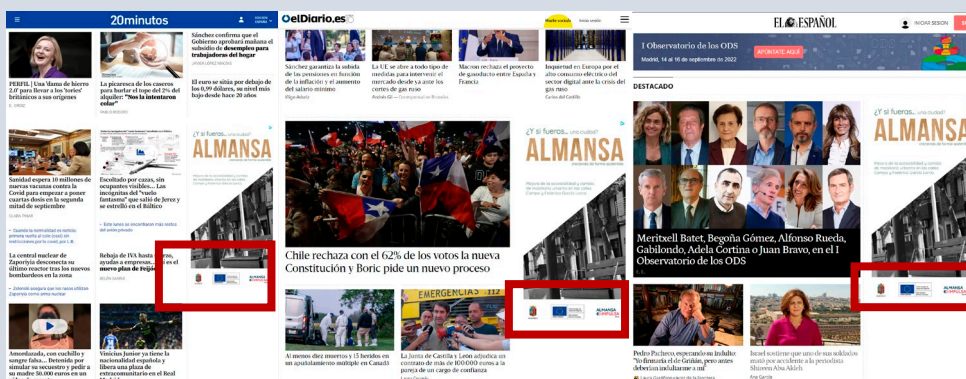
20minutos

PERFIL | Una 'dama de hierro 2.0' para llevar a los 'tories' británicos a sus orígenes

La picaresca de los caseros para burlar el tope del 2% del alquiler: "Nos la intentaron colar"

Sánchez confirma que el Gobierno aprobará mañana el subsidio de desempleo para trabajadoras del hogar

El euro se sitúa por debajo de los 0,99 dólares, su nivel más bajo desde hace 20 años

Sanidad espera 10 millones de nuevas vacunas contra la Covid para empezar a poner cuartas dosis en la segunda mitad de septiembre

Escoltado por cazas, sin ocupantes visibles... Las incógnitas del "vuelo fantasma" que salió de Jerez y se estrelló en el Báltico

La central nuclear de Zaporiya desconecta su último reactor tras los nuevos bombardeos en la zona

Rebaja de IVA hasta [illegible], ayudas a empresas... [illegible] el nuevo plan de Feijó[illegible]

Amordazada, con cuchillo y sangre falsa... Detenida por simular su secuestro y pedir a su madre 50.000 euros en un

Vinicius Junior ya tiene la nacionalidad española y libera una plaza de extracomunitario en el Real

¿Y si fueras... una ciudad?
ALMANSA

elDiario.es

Sánchez garantiza la subida de las pensiones en función de la inflación y el aumento del salario mínimo

La UE se abre a todo tipo de medidas para intervenir el mercado desde ya ante los cortes de gas ruso

Macron rechaza el proyecto de gasoducto entre España y Francia

Inquietud en Europa por el alto consumo eléctrico del sector digital ante la crisis del gas

Chile rechaza con el 62% de los votos la nueva Constitución y Boric pide un nuevo proceso

Al menos diez muertos y 15 heridos en un apuñalamiento múltiple en Canadá

La Junta de Castilla y León adjudica un contrato de más de 100.000 euros a la pareja de un cargo de confianza

EMERGENCIAS 112

¿Y si fueras... una ciudad?
ALMANSA

EL ESPAÑOL

INICIAR SESIÓN

I Observatorio de los ODS
APÚNTATE AQUÍ
Madrid, 14 al 16 de septiembre de 2022

DESTACADO

Meritxell Batet, Begoña Gómez, Alfonso Rueda, Gabilondo, Adela Cortina o Juan Bravo, en el I Observatorio de los ODS

Pedro Pacheco, esperando su indulto: "Yo firmaría el de Griñán, pero antes deberían indultarme a mí"

Israel sostiene que uno de sus soldados mató por accidente a la periodista Shireen Abu Akleh

¿Y si fueras... una ciudad?
ALMANSA